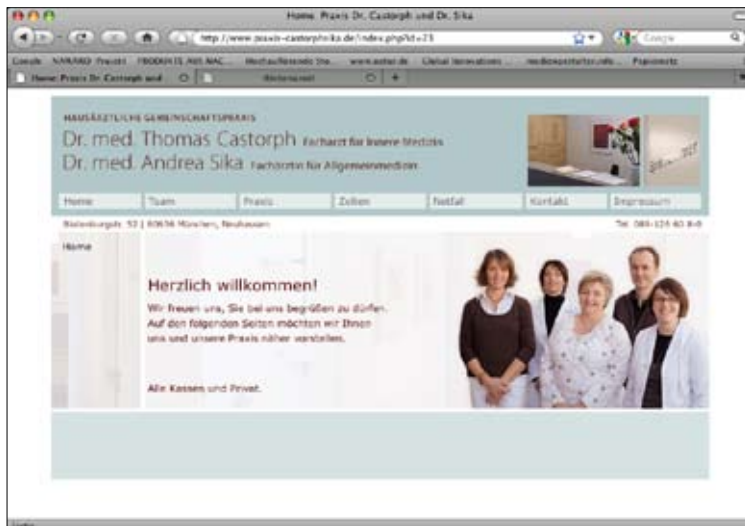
Home: Praxis Dr. Castorph und Dr. Sika

http://www.praxis-castorph-sika.de/index.php?id=23

Google

Console NAVRAND Freunde PRODUKTE AUS NAC... Weitaufliesende Ste... www.autor.de Global Innovations medienpartner.info... Papiernetz

Home: Praxis Dr. Castorph und

Wird geladen

HAUSÄRZTLICHE GEMEINSCHAFTSPRAXIS
Dr. med. Thomas Castorph Facharzt für Innere Medizin
Dr. med. Andrea Sika Fachärztin für Allgemeinmedizin

Home | Team | Praxis | Zeiten | Notfall | Kontakt | Impressum

Bielenburgstr. 53 | 80638 München, Neuhausen

Tel. 089-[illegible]

Home

Herzlich willkommen!

Wir freuen uns, Sie bei uns begrüßen zu dürfen. Auf den folgenden Seiten möchten wir Ihnen uns und unsere Praxis näher vorstellen.

Alle Kassen und Privat.

Fertig